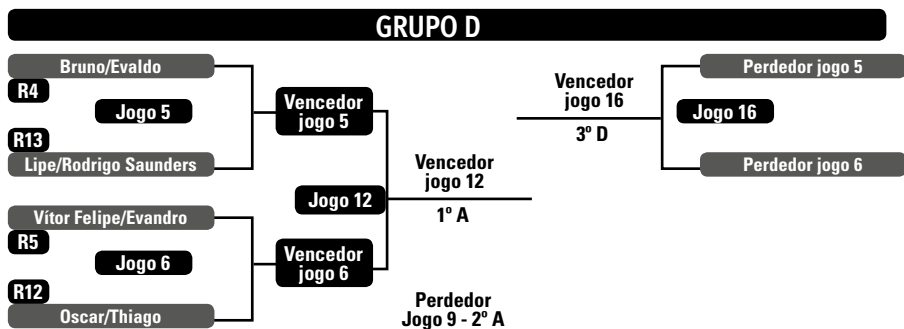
GRUPO D

Bruno/Evaldo
R4
Jogo 5
R13
Lipe/Rodrigo Saunders

Vencedor jogo 5

Vítor Felipe/Evandro
R5
Jogo 6
R12
Oscar/Thiago

Vencedor jogo 6

Jogo 12

Vencedor jogo 12
1º A

Perdedor Jogo 9 - 2º A

Vencedor jogo 16
3º D

Perdedor jogo 5
Jogo 16
Perdedor jogo 6